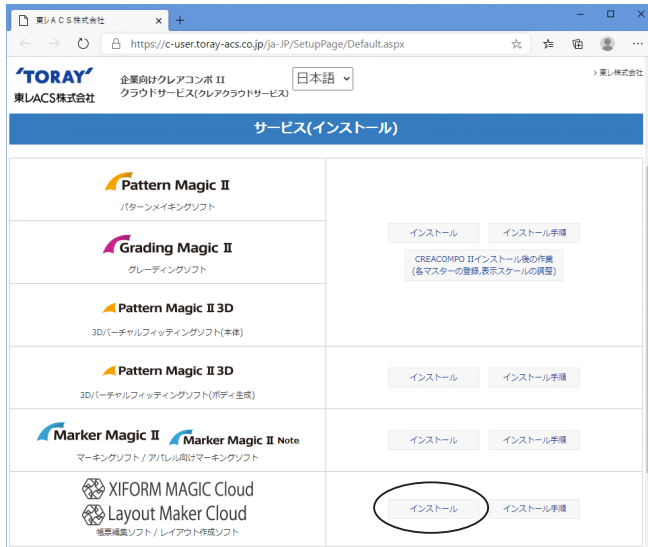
東レACS株式会社

https://c-user.toray-acs.co.jp/ja-JP/SetupPage/Default.aspx

'TORAY'
東レACS株式会社

企業向けクレアコンポ II
クラウドサービス(クレアクラウドサービス)

日本語

› 東レ株式会社

サービス(インストール)

| | |
|---|---|
| Pattern Magic II パターンメイキングソフト<br>Grading Magic II グレーディングソフト<br>Pattern Magic II 3D 3Dバーチャルフィッティングソフト(本体) | インストール インストール手順<br>CREACOMPO IIインストール後の作業 (各マスターの登録,表示スケールの調整) |
| Pattern Magic II 3D 3Dバーチャルフィッティングソフト(ボディ生成) | インストール インストール手順 |
| Marker Magic II Marker Magic II Note マーキングソフト / アパレル向けマーキングソフト | インストール インストール手順 |
| XIFORM MAGIC Cloud Layout Maker Cloud 帳票編集ソフト / レイアウト作成ソフト | インストール インストール手順 |